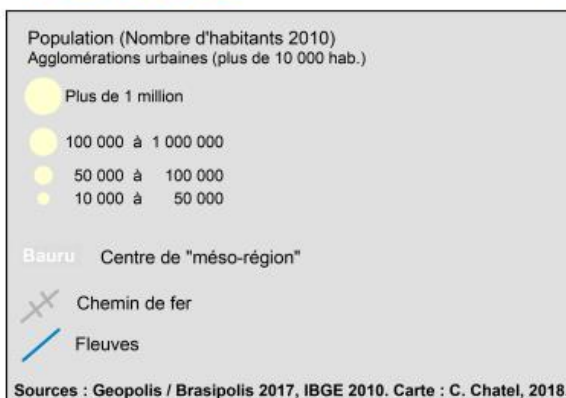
Population (Nombre d'habitants 2010)
Agglomérations urbaines (plus de 10 000 hab.)

Plus de 1 million

100 000 à 1 000 000

50 000 à 100 000
10 000 à 50 000

Bauru Centre de "méso-région"

Chemin de fer

Fleuves

Sources : Geopolis / Brasipolis 2017, IBGE 2010. Carte : C. Chatel, 2018